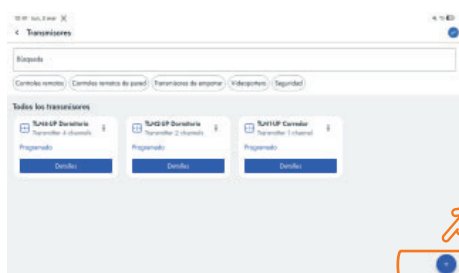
10:41 lun, 3 mar

< Transmisores

Búsqueda

Controles remotos | Controles remotos de pared | Transmisores de empotrar | Videoporteros | Seguridad

Todos los transmisores

TLM4-UP Dormitorio
Transmitter 4 channels
Programado
Detalles

TLM2-UP Dormitorio
Transmitter 2 channels
Programado
Detalles

TLM1-UP Corredor
Transmitter 1 channel
Programado
Detalles

+